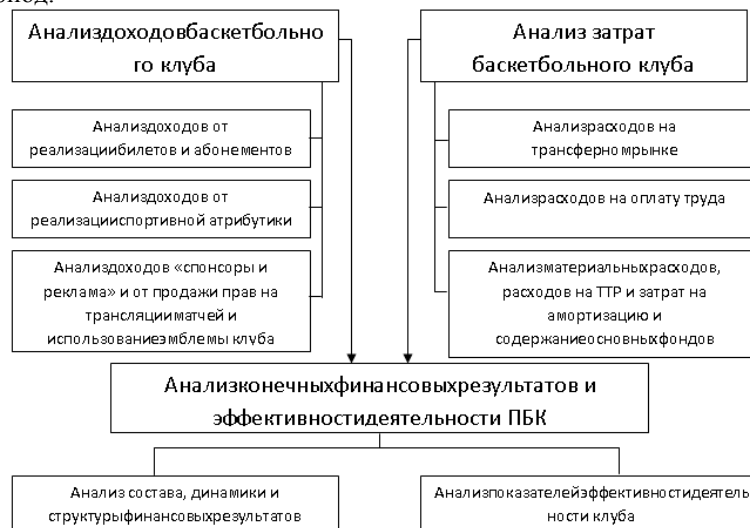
Анализдоходовбаскетбольного клуба

Анализдоходов от реализациибилетов и абонементов

Анализдоходов от реализацииспортивной атрибутики

Анализдоходов «спонсоры и реклама» и от продажи прав на трансляцииматчей и использованиеэмблемы клуба

Анализ затрат баскетбольного клуба

Анализрасходов на трансферно мрынке

Анализрасходов на оплату труда

Анализматериальныхрасходов, расходов на ТТР и затрат на амортизацию и содержаниеосновныхфондов

Анализконечныхфинансовыхрезультатов и эффективностидеятельности ПБК

Анализ состава, динамики и структурыфинансовыхрезультатов

Анализпоказателейэффективностидеятельности клуба